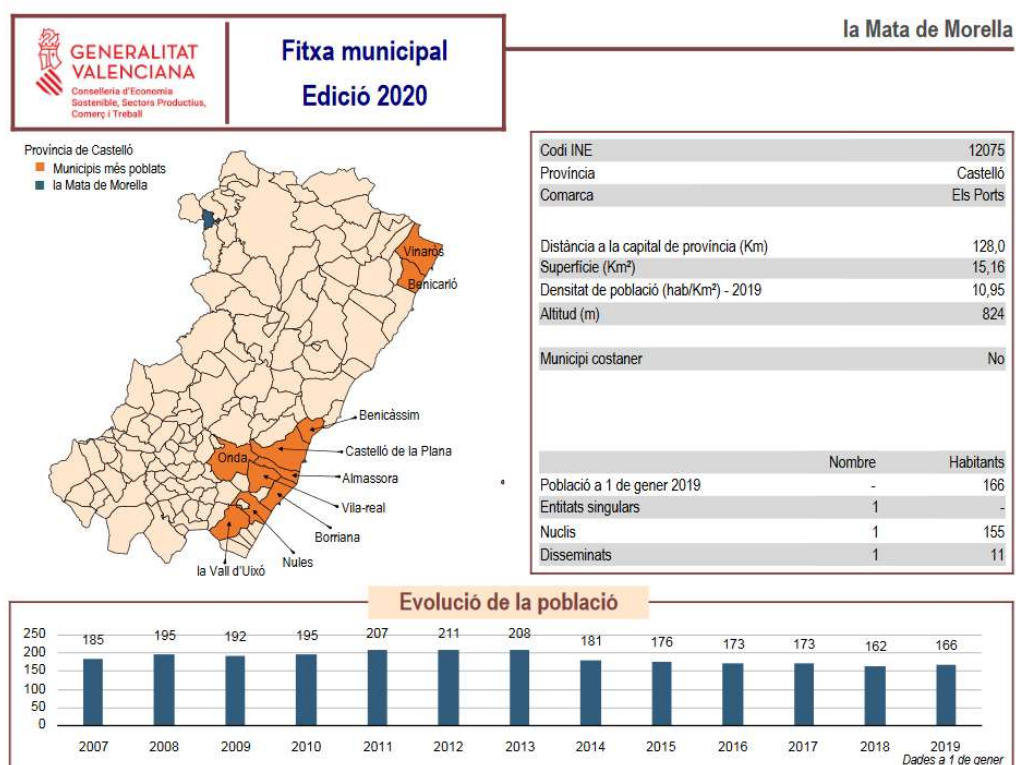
GENERALITAT VALENCIANA
Conselleria d'Economia Sostenible, Sectors Productius, Comerç i Treball

Fitxa municipal
Edició 2020

la Mata de Morella

Província de Castelló
Municipis més poblats
la Mata de Morella

Vinaròs
Benicarló
Benicàssim
Castelló de la Plana
Onda
Almassora
Vila-real
Borriana
Nules
la Vall d'Uixó

| | |
|---|---|
| Codi INE | 12075 |
| Província | Castelló |
| Comarca | Els Ports |
| Distància a la capital de província (Km) | 128,0 |
| Superfície (Km²) | 15,16 |
| Densitat de població (hab/Km²) - 2019 | 10,95 |
| Altitud (m) | 824 |
| Municipi costaner | No |

| | Nombre | Habitants |
|---|---|---|
| Població a 1 de gener 2019 | - | 166 |
| Entitats singulars | 1 | - |
| Nuclis | 1 | 155 |
| Disseminats | 1 | 11 |

Evolució de la població

250
200
150
100
50
0

| 2007 | 2008 | 2009 | 2010 | 2011 | 2012 | 2013 | 2014 | 2015 | 2016 | 2017 | 2018 | 2019 |
|---|---|---|---|---|---|---|---|---|---|---|---|---|
| 185 | 195 | 192 | 195 | 207 | 211 | 208 | 181 | 176 | 173 | 173 | 162 | 166 |

Dades a 1 de gener